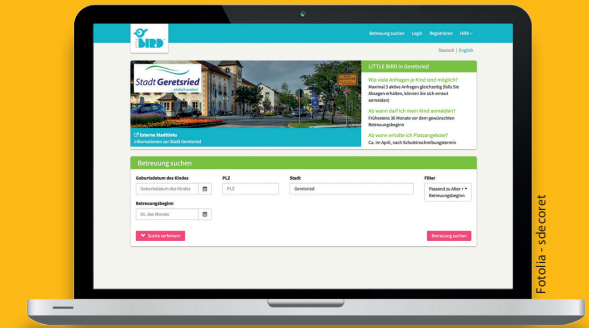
BIRD

Betreuung suchen Login Registrieren Hilfe

Deutsch | English

Stadt Geretsried

Externe Stadtlinks
Informationen zur Stadt Geretsried

LITTLE BIRD in Geretsried

Wie viele Anfragen je Kind sind möglich?
Maximal 3 aktive Anfragen gleichzeitig (falls Sie Absagen erhalten, können Sie sich erneut anmelden)

Ab wann darf ich mein Kind anmelden?
Frühestens 36 Monate vor dem gewünschten Betreuungsbeginn

Ab wann erhalte ich Platzangebote?
Ca. im April, nach Schuleinschreibungstermin

Betreuung suchen

Geburtsdatum des Kindes
Geburtsdatum des Kindes

PLZ
PLZ

Stadt
Geretsried

Filter
Passend zu Alter + Betreuungsbeginn

Betreuungsbeginn
01. des Monats

Suche verfeinern

Betreuung suchen

Fotolia - sdecoret